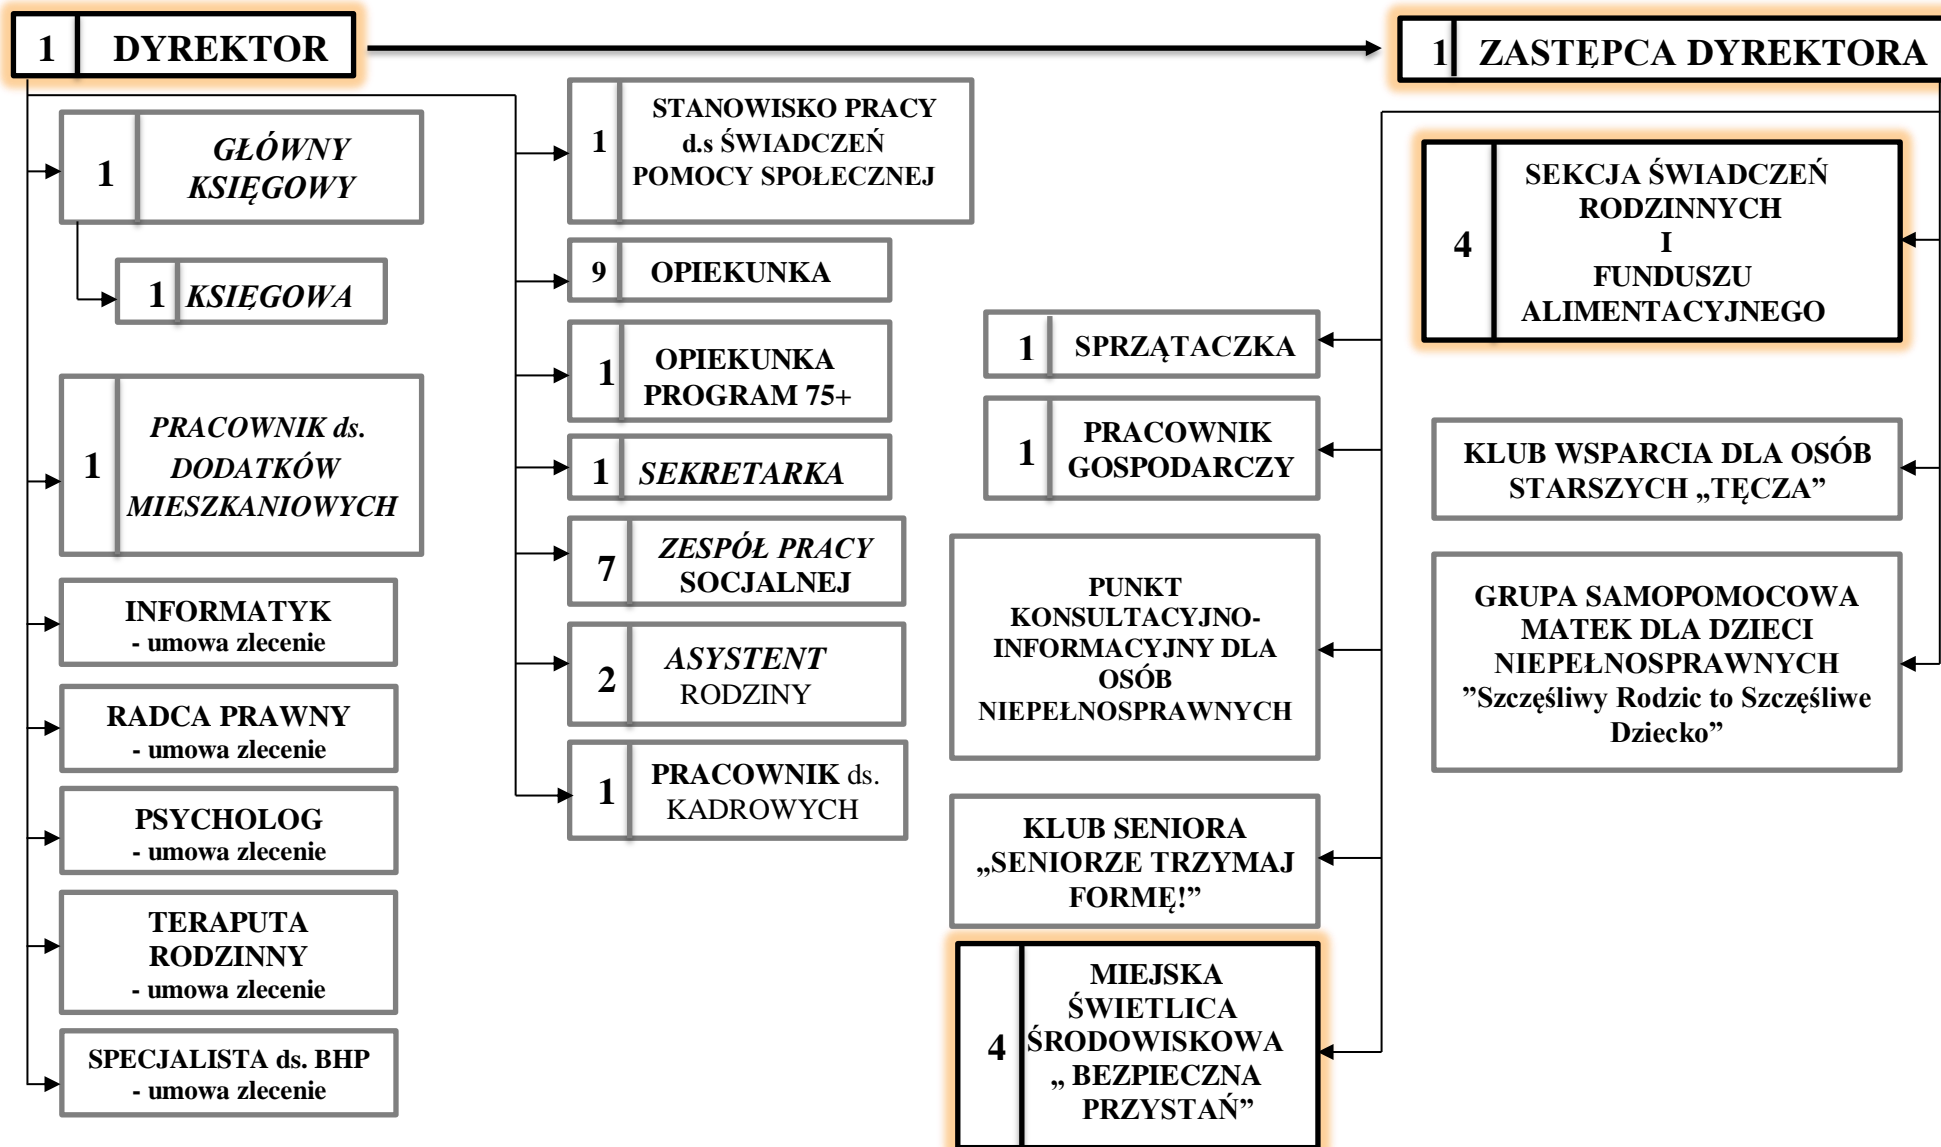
1 DYREKTOR

1 ZASTĘPCA DYREKTORA

1 GŁÓWNY KSIĘGOWY

1 KSIĘGOWA

1 PRACOWNIK ds. DODATKÓW MIESZKANIOWYCH

INFORMATYK
- umowa zlecenie

RADCA PRAWNY
- umowa zlecenie

PSYCHOLOG
- umowa zlecenie

TERAPUTA RODZINNY
- umowa zlecenie

SPECJALISTA ds. BHP
- umowa zlecenie

1 STANOWISKO PRACY d.s ŚWIADCZEŃ POMOCY SPOŁECZNEJ

9 OPIEKUNKA

1 OPIEKUNKA PROGRAM 75+

1 SEKRETARKA

7 ZESPÓŁ PRACY SOCJALNEJ

2 ASYSTENT RODZINY

1 PRACOWNIK ds. KADROWYCH

1 SPRZĄTACZKA

1 PRACOWNIK GOSPODARCZY

PUNKT KONSULTACYJNO-INFORMACYJNY DLA OSÓB NIEPEŁNOSPRAWNYCH

KLUB SENIORA „SENIORZE TRZYMAJ FORMĘ!”

4 MIEJSKA ŚWIETLICA ŚRODOWISKOWA „ BEZPIECZNA PRZYSTAŃ”

4 SEKCJA ŚWIADCZEŃ RODZINNYCH I FUNDUSZU ALIMENTACYJNEGO

KLUB WSPARCIA DLA OSÓB STARSZYCH „TĘCZA”

GRUPA SAMOPOMOCOWA MATEK DLA DZIECI NIEPEŁNOSPRAWNYCH ”Szczęśliwy Rodzic to Szczęśliwe Dziecko”